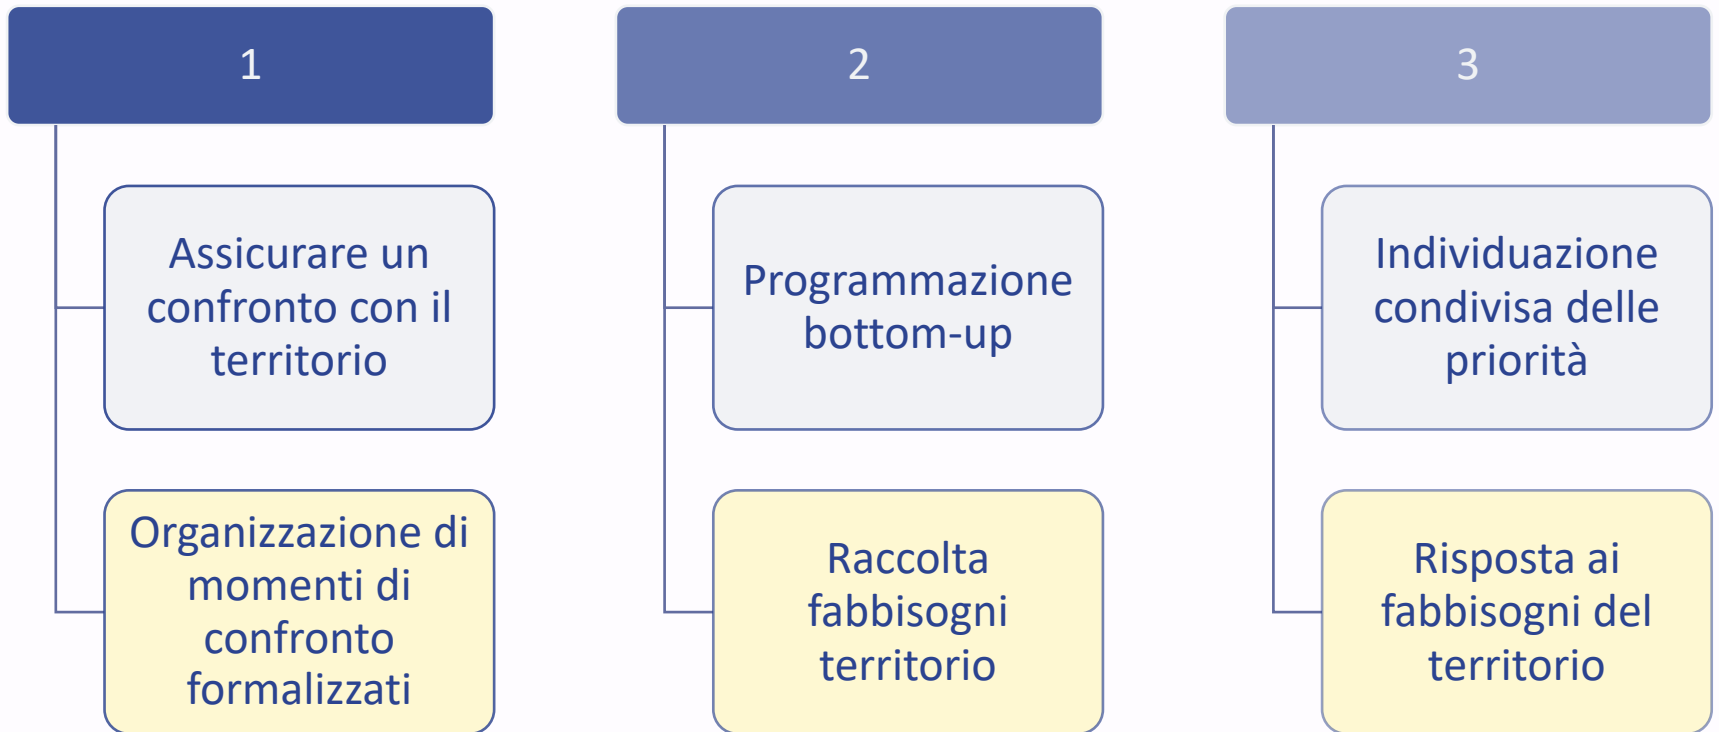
1

Assicurare un confronto con il territorio

Organizzazione di momenti di confronto formalizzati

2

Programmazione bottom-up

Raccolta fabbisogni territorio

3

Individuazione condivisa delle priorità

Risposta ai fabbisogni del territorio